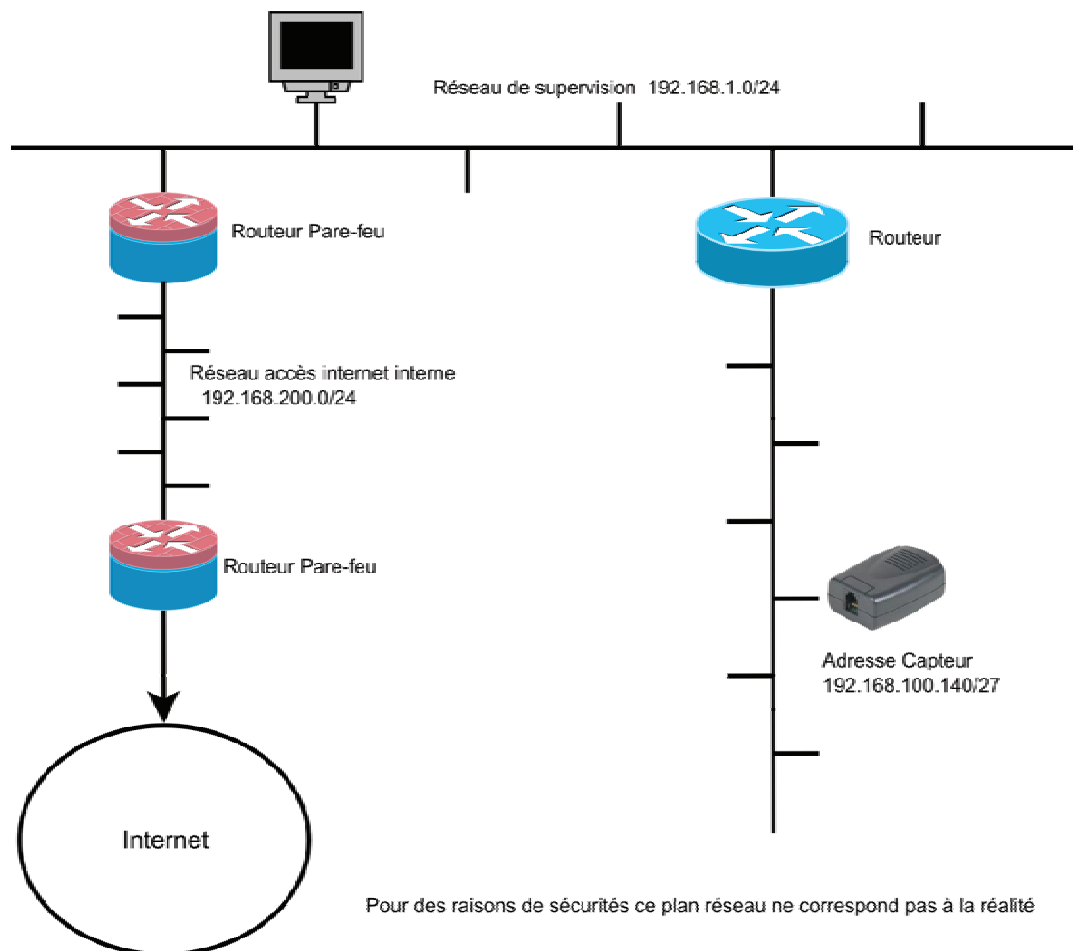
Réseau de supervision 192.168.1.0/24

Routeur Pare-feu

Routeur

Réseau accès internet interne
192.168.200.0/24

Routeur Pare-feu

Adresse Capteur
192.168.100.140/27

Internet

Pour des raisons de sécurités ce plan réseau ne correspond pas à la réalité